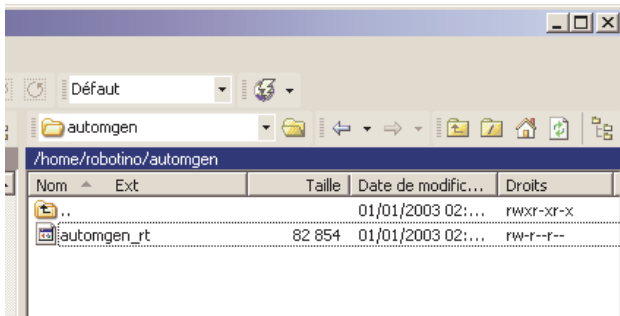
Défaut

automgen

/home/robotino/automgen

| Nom | Ext | Taille | Date de modific... | Droits |
|---|---|---|---|---|
| .. | | | 01/01/2003 02:... | rwxr-xr-x |
| automgen_rt | | 82 854 | 01/01/2003 02:... | rw-r--r-- |